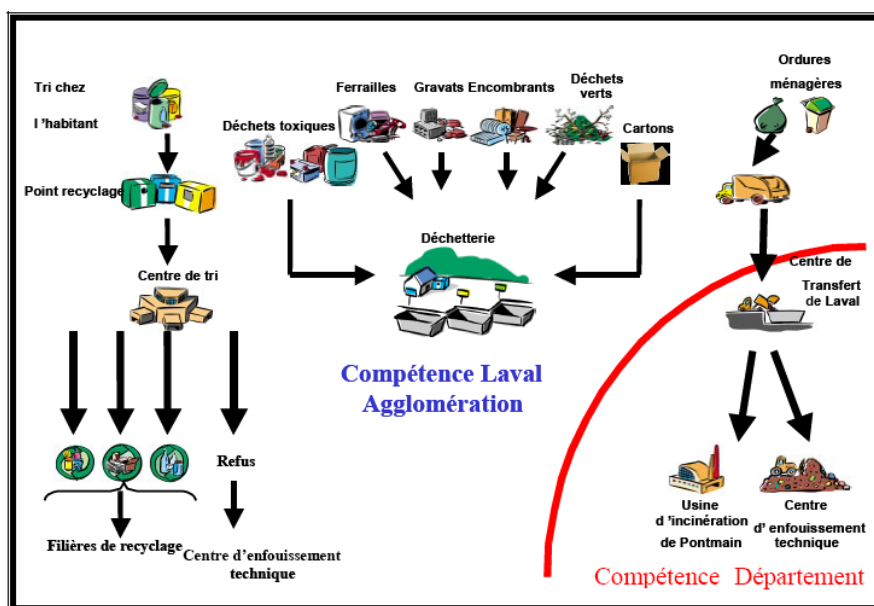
Tri chez

l 'habitant

Point recyclage

Centre de tri

Filières de recyclage

Refus

Centre d'enfouissement technique

Déchets toxiques

Ferrailles

Gravats

Encombrants

Déchets verts

Cartons

Déchetterie

Compétence Laval Agglomération

Ordures ménagères

Centre de Transfert de Laval

Usine d 'incinération de Pontmain

Centre d' enfouissement technique

Compétence Département